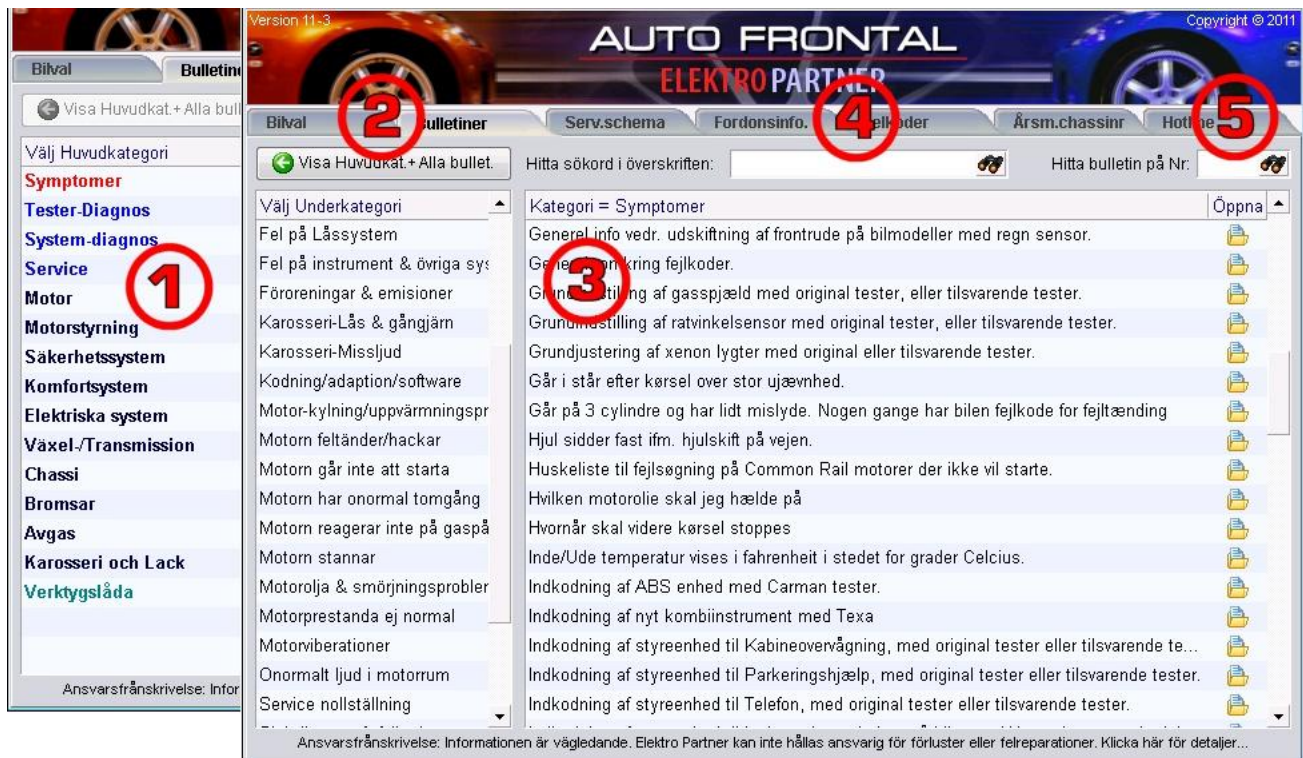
Bilval
Bulletin
Visa Huvudkat.+ Alla bull
Välj Huvudkategori
Symptomer
Tester-Diagnos
System-diagnos
Service
Motor
Motorstyrning
Säkerhetssystem
Komfortsystem
Elektriska system
Växel-/Transmission
Chassi
Bromsar
Avgas
Karosseri och Lack
Verktygslåda
Ansvarsfrånskrivelse: Infor

1

Version 11-3
AUTO FRONTAL
ELEKTRO PARTNER
Copyright © 2011

Bilval
2
Bulletiner
Serv.schema
Fordonsinfo.
4
elkoder
Årsm.chassinr
Hotl
5

Visa Huvudkat.+ Alla bullet.
Hitta sökord i överskriften:
Hitta bulletin på Nr:

Välj Underkategori
Fel på Låssystem
Fel på instrument & övriga sy:
Föroreningar & emisioner
Karosseri-Lås & gångjärn
Karosseri-Missljud
Kodning/adaption/software
Motor-kylning/uppvärmningspr
Motorn feltänder/hackar
Motorn går inte att starta
Motorn har onormal tomgång
Motorn reagerar inte på gaspå
Motorn stannar
Motorolja & smörjningsprobler
Motorprestanda ej normal
Motorviberationer
Onormalt ljud i motorrum
Service nollställning

Kategori = Symptomer
Öppna
Generel info vedr. udskiftning af frontrude på bilmodeller med regn sensor.
Gene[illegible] kring fejlkoder.
Grun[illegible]stilling af gasspjæld med original tester, eller tilsvarende tester.
Grundindstilling af ratvinkelsensor med original tester, eller tilsvarende tester.
Grundjustering af xenon lygter med original eller tilsvarende tester.
Går i står efter kørsel over stor ujævnhed.
Går på 3 cylindre og har lidt mislyde. Nogen gange har bilen fejlkode for fejltænding
Hjul sidder fast ifm. hjulskift på vejen.
Huskeliste til fejlsøgning på Common Rail motorer der ikke vil starte.
Hvilken motorolie skal jeg hælde på
Hvornår skal videre kørsel stoppes
Inde/Ude temperatur vises i fahrenheit i stedet for grader Celcius.
Indkodning af ABS enhed med Carman tester.
Indkodning af nyt kombiinstrument med Texa
Indkodning af styreenhed til Kabineovervågning, med original tester eller tilsvarende te...
Indkodning af styreenhed til Parkeringshjælp, med original tester eller tilsvarende tester.
Indkodning af styreenhed til Telefon, med original tester eller tilsvarende tester.

3

Ansvarsfrånskrivelse: Informationen är vägledande. Elektro Partner kan inte hållas ansvarig för förluster eller felreparationer. Klicka här för detaljer...